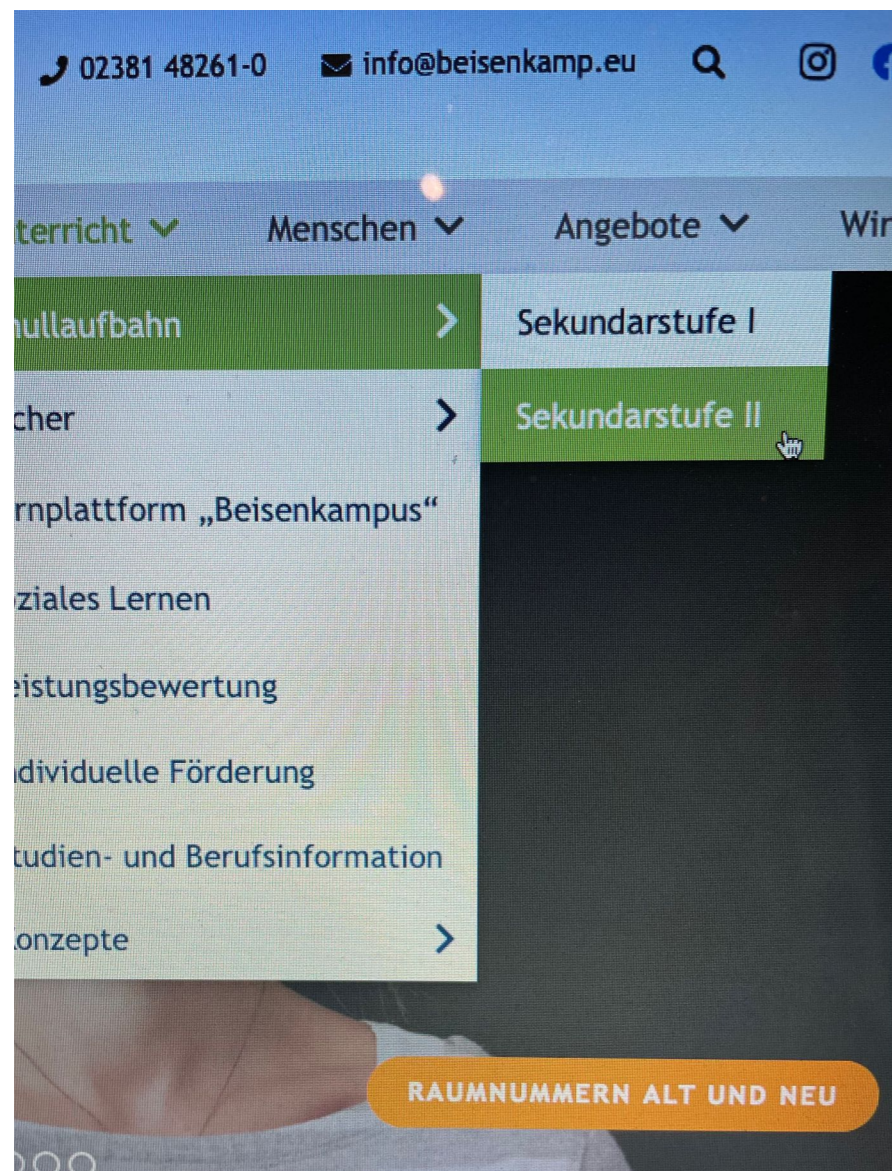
02381 48261-0 info@beisenkamp.eu

terricht Menschen Angebote Wir

hullaufbahn

cher

rnplattform „Beisenkampus“

ziales Lernen

eistungsbewertung

dividuelle Förderung

tudien- und Berufsinformation

onzepte

Sekundarstufe I

Sekundarstufe II

RAUMNUMMERN ALT UND NEU